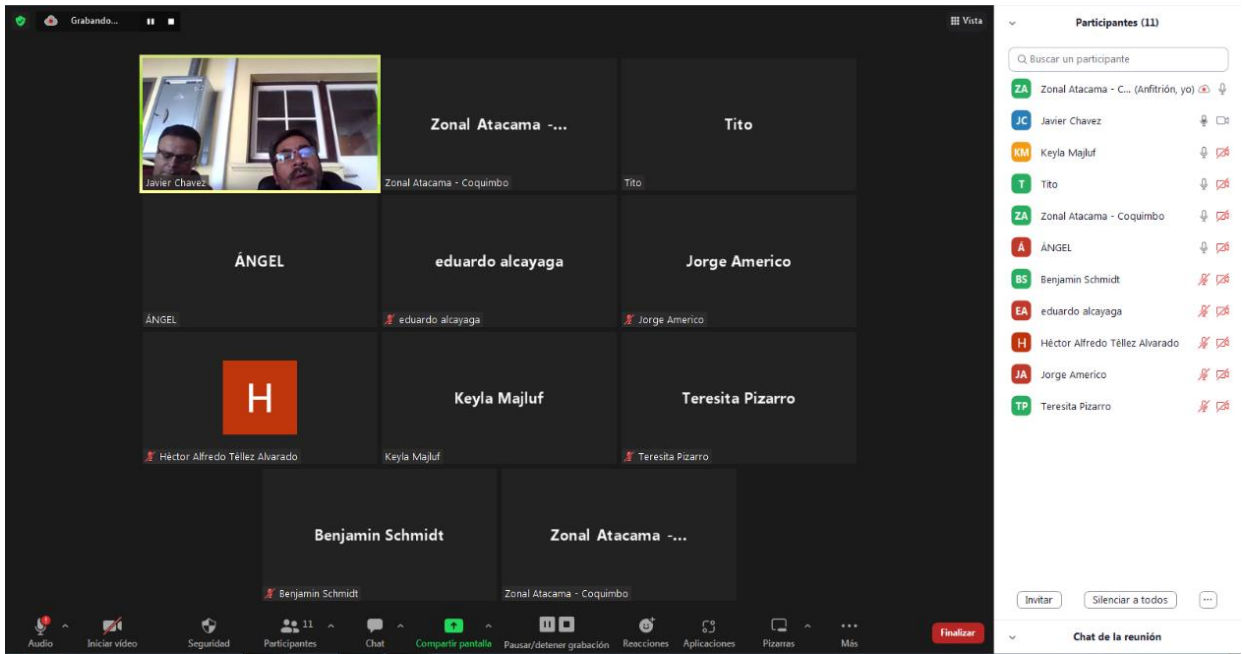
Grabando...

Vista

Javier Chavez

Zonal Atacama -...

Zonal Atacama - Coquimbo

Tito

Tito

ÁNGEL

ÁNGEL

eduardo alcayaga

eduardo alcayaga

Jorge Americo

Jorge Americo

H

Héctor Alfredo Téllez Alvarado

Keyla Majluf

Keyla Majluf

Teresita Pizarro

Teresita Pizarro

Benjamin Schmidt

Benjamin Schmidt

Zonal Atacama -...

Zonal Atacama - Coquimbo

Audio | Iniciar video | Seguridad | 11 Participantes | Chat | Compartir pantalla | Pausar/detener grabación | Reacciones | Aplicaciones | Pizarras | Más | Finalizar

Participantes (11)

Buscar un participante

ZA Zonal Atacama - C... (Anfitrión, yo)
JC Javier Chavez
KM Keyla Majluf
T Tito
ZA Zonal Atacama - Coquimbo
Á ÁNGEL
BS Benjamin Schmidt
EA eduardo alcayaga
H Héctor Alfredo Téllez Alvarado
JA Jorge Americo
TP Teresita Pizarro

Invitar | Silenciar a todos | ...

Chat de la reunión